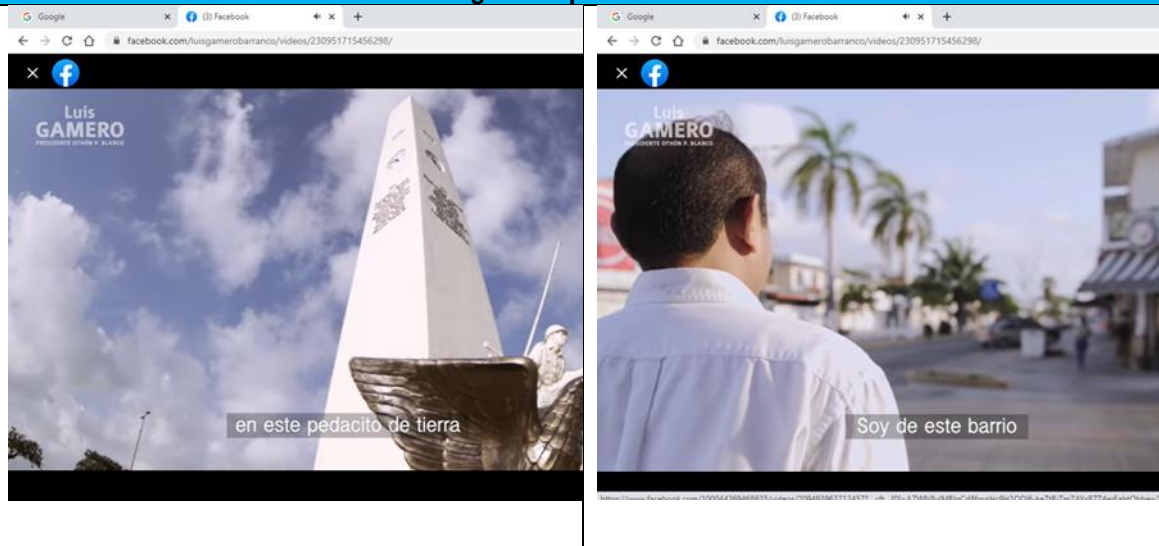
G Google × (3) Facebook × +
facebook.com/luisgamerobarranco/videos/230951715456298/
×
Luis
GAMERO
PRESIDENTE OTHÓN P. BLANCO
en este pedacito de tierra

G Google × (3) Facebook × +
facebook.com/luisgamerobarranco/videos/230951715456298/
×
Luis
GAMERO
PRESIDENTE OTHÓN P. BLANCO
Soy de este barrio
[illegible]